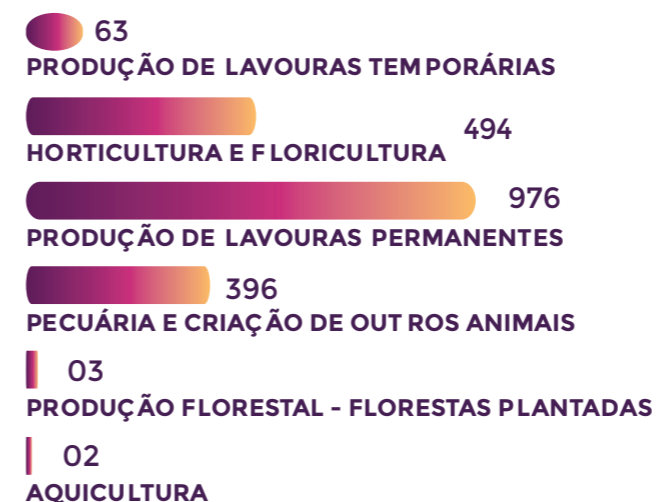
63
PRODUÇÃO DE LAVOURAS TEMPORÁRIAS

494
HORTICULTURA E FLORICULTURA

976
PRODUÇÃO DE LAVOURAS PERMANENTES

396
PECUÁRIA E CRIAÇÃO DE OUTROS ANIMAIS

03
PRODUÇÃO FLORESTAL - FLORESTAS PLANTADAS

02
AQUICULTURA